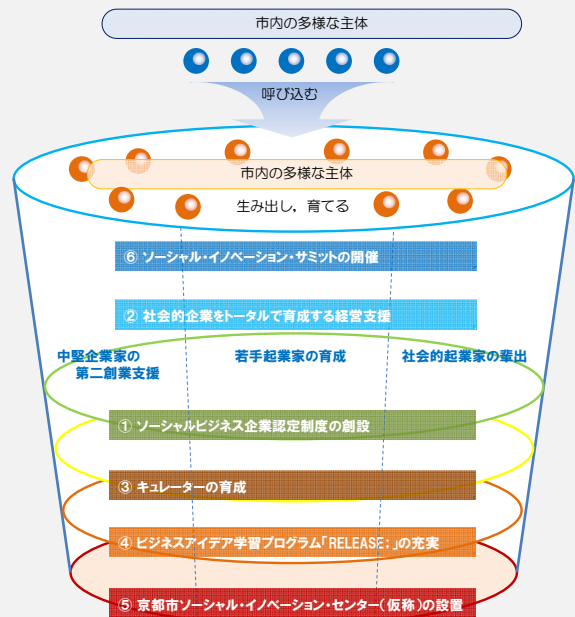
市内の多様な主体

呼び込む

市内の多様な主体

生み出し、育てる

⑥ ソーシャル・イノベーション・サミットの開催

② 社会的企業をトータルで育成する経営支援

中堅企業家の第二創業支援

若手起業家の育成

社会的起業家の輩出

① ソーシャルビジネス企業認定制度の創設

③ キュレーターの育成

④ ビジネスアイデア学習プログラム「RELEASE;」の充実

⑤ 京都市ソーシャル・イノベーション・センター（仮称）の設置